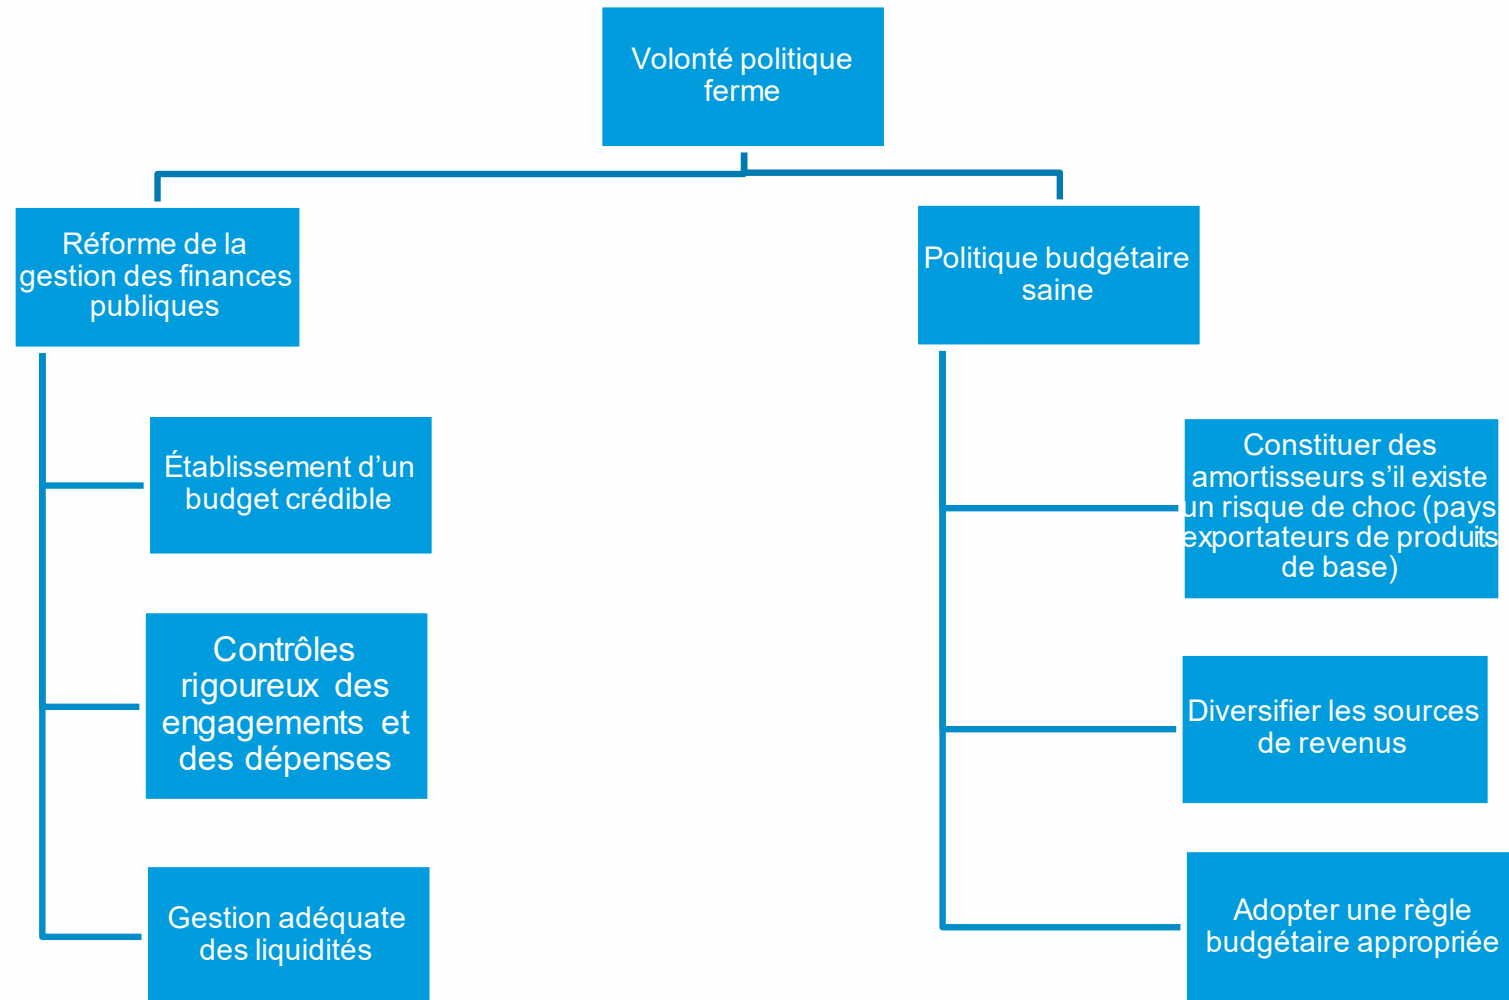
Volonté politique ferme

Réforme de la gestion des finances publiques

Établissement d'un budget crédible

Contrôles rigoureux des engagements et des dépenses

Gestion adéquate des liquidités

Politique budgétaire saine

Constituer des amortisseurs s'il existe un risque de choc (pays exportateurs de produits de base)

Diversifier les sources de revenus

Adopter une règle budgétaire appropriée